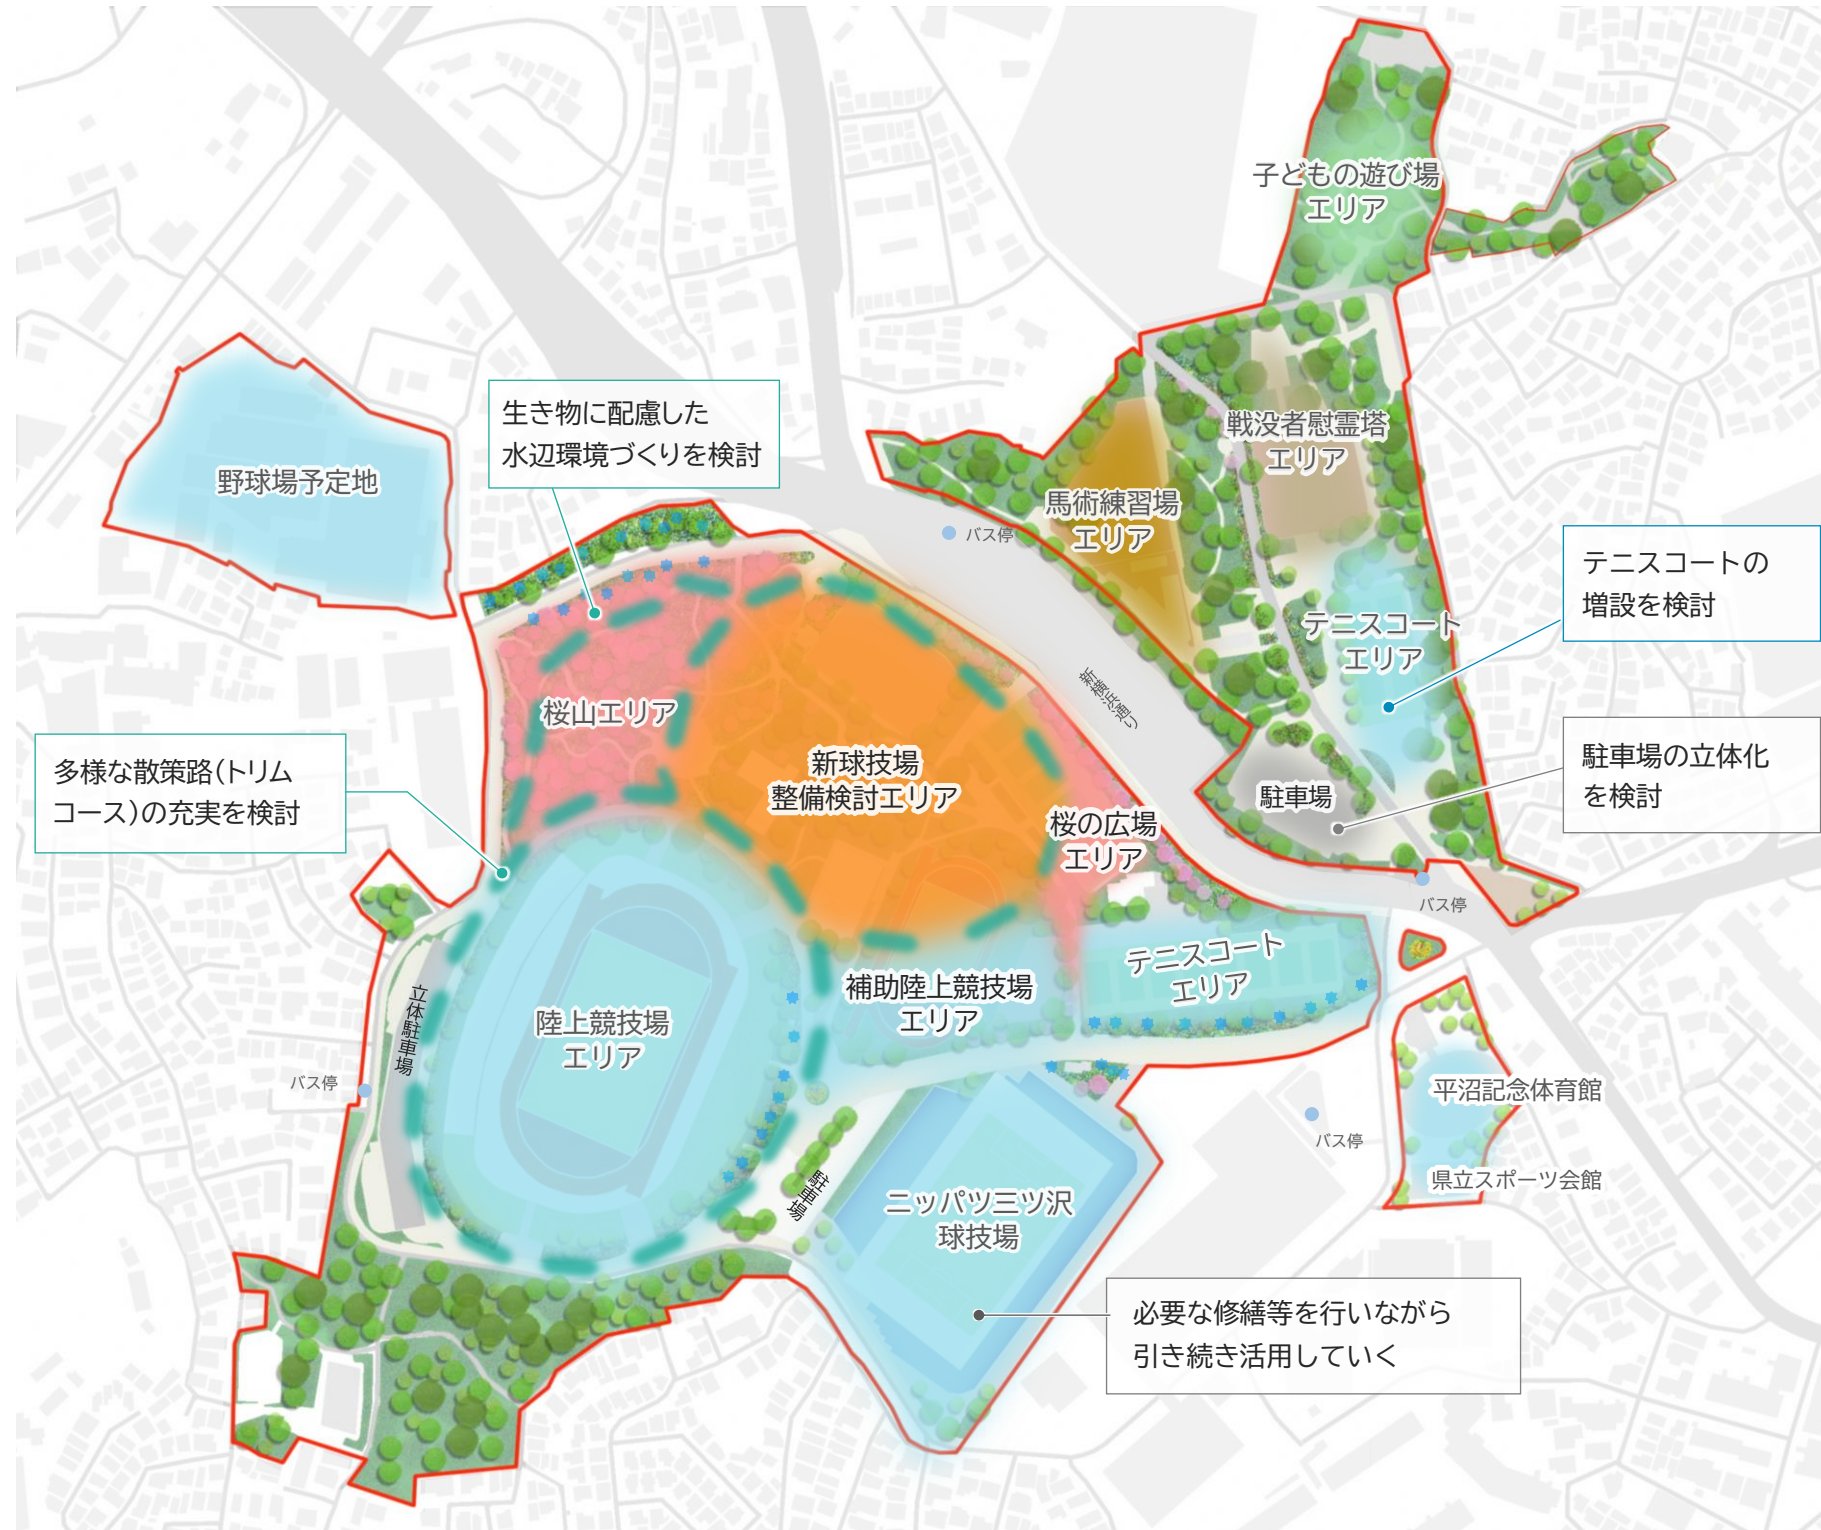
子どもの遊び場
エリア

生き物に配慮した
水辺環境づくりを検討

野球場予定地

戦没者慰霊塔
エリア

馬術練習場
エリア

バス停

テニスコートの
増設を検討

テニスコート
エリア

新横浜通り

桜山エリア

新球技場
整備検討エリア

駐車場の立体化
を検討

駐車場

多様な散策路(トリム
コース)の充実を検討

桜の広場
エリア

バス停

テニスコート
エリア

補助陸上競技場
エリア

立体駐車場

陸上競技場
エリア

バス停

平沼記念体育館

バス停

駐車場

ニッパツ三ツ沢
球技場

県立スポーツ会館

必要な修繕等を行いながら
引き続き活用していく